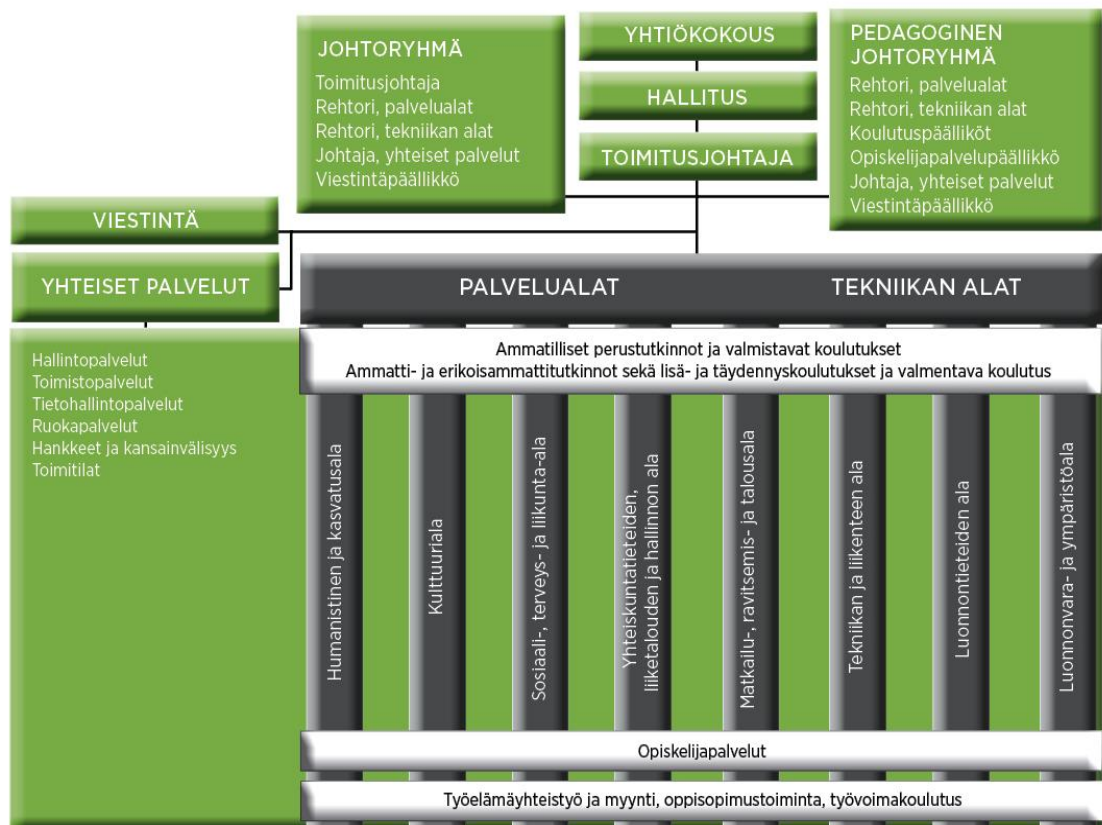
JOHTORYHMÄ
Toimitusjohtaja
Rehtori, palvelualat
Rehtori, tekniikan alat
Johtaja, yhteiset palvelut
Viestintäpäällikkö

YHTIÖKOKOUS

HALLITUS

TOIMITUSJOHTAJA

PEDAGOGINEN JOHTORYHMÄ
Rehtori, palvelualat
Rehtori, tekniikan alat
Koulutuspäälliköt
Opiskelijapalvelupäällikkö
Johtaja, yhteiset palvelut
Viestintäpäällikkö

VIESTINTÄ

YHTEISET PALVELUT

Hallintopalvelut
Toimistopalvelut
Tietohallintopalvelut
Ruokapalvelut
Hankkeet ja kansainvälisyys
Toimitilat

PALVELUALAT

TEKNIIKAN ALAT

Ammatilliset perustutkinnot ja valmistavat koulutukset
Ammatti- ja erikoisammattitutkinnot sekä lisä- ja täydennyskoulutukset ja valmentava koulutus

Humanistinen ja kasvatusala
Kulttuuriala
Sosiaali-, terveys- ja liikunta-ala
Yhteiskuntatieteiden, liiketalouden ja hallinnon ala
Matkailu-, ravitsemis- ja talousala
Tekniikan ja liikenteen ala
Luonnontieteiden ala
Luonnonvara- ja ympäristöala

Opiskelijapalvelut

Työelämäyhteistyö ja myynti, oppisopimustoiminta, työvoimakoulutus